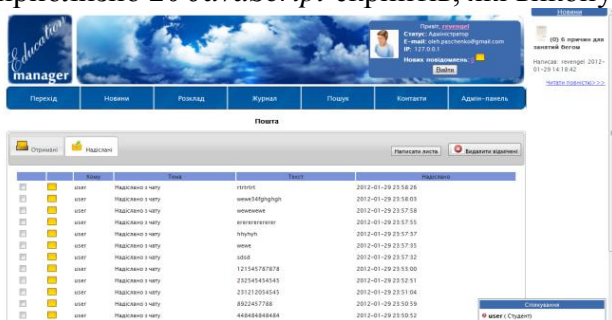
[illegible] JavaScript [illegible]

Education manager

Привіт, revengel
Статус: Адміністратор
E-mail: oleh.paschenko@gmail.com
IP: 127.0.0.1
Нових повідомлень: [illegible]
Вийти

Новини

(0) 6 причин для занять бігом

Написав: revengel 2012-01-29 14:18:42

Читати повністю>>>

Перехід | Новини | Розклад | Журнал | Пошук | Контакти | Адмін-панель

Пошта

Отримані | Надіслані

Написати листа | Видалити відмічені

| | | Кому | Тема | Текст | Надіслано |
|---|---|---|---|---|---|
| | | user | Надіслано з чату | rtrtrtrt | 2012-01-29 23:58:26 |
| | | user | Надіслано з чату | wewe34fghghgh | 2012-01-29 23:58:03 |
| | | user | Надіслано з чату | wewewewe | 2012-01-29 23:57:58 |
| | | user | Надіслано з чату | erererererer | 2012-01-29 23:57:55 |
| | | user | Надіслано з чату | hhyhyh | 2012-01-29 23:57:37 |
| | | user | Надіслано з чату | wewe | 2012-01-29 23:57:35 |
| | | user | Надіслано з чату | sdsd | 2012-01-29 23:57:32 |
| | | user | Надіслано з чату | 121545787878 | 2012-01-29 23:55:00 |
| | | user | Надіслано з чату | 232545454545 | 2012-01-29 23:52:51 |
| | | user | Надіслано з чату | 231212054545 | 2012-01-29 23:51:04 |
| | | user | Надіслано з чату | 8922457788 | 2012-01-29 23:50:59 |
| | | user | Надіслано з чату | 448484848484 | 2012-01-29 23:50:52 |

Спілкування

user ( Студент)